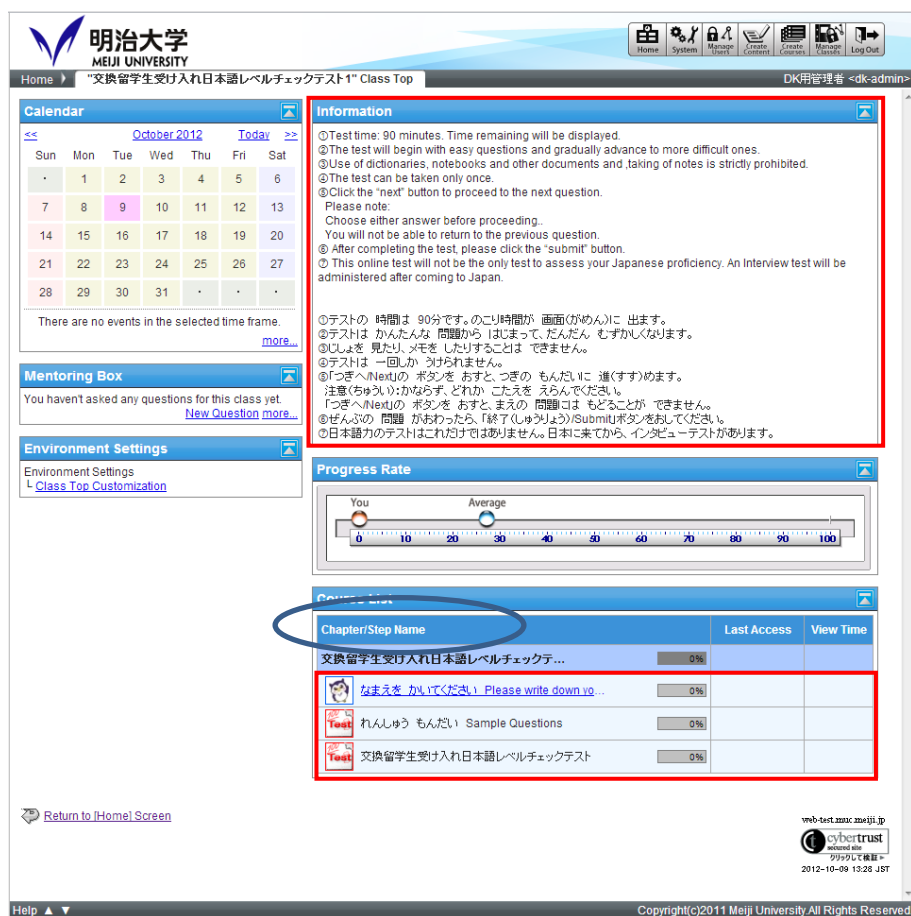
明治大学
MEIJI UNIVERSITY

Home System Manage Users Create Content Create Courses Manage Classes Log Out

Home "交換留学生受け入れ日本語レベルチェックテスト1" Class Top

DK用管理者 <dk-admin>

Calendar

<< October 2012 Today >>

| Sun | Mon | Tue | Wed | Thu | Fri | Sat |
|---|---|---|---|---|---|---|
| · | 1 | 2 | 3 | 4 | 5 | 6 |
| 7 | 8 | 9 | 10 | 11 | 12 | 13 |
| 14 | 15 | 16 | 17 | 18 | 19 | 20 |
| 21 | 22 | 23 | 24 | 25 | 26 | 27 |
| 28 | 29 | 30 | 31 | · | · | · |

There are no events in the selected time frame.
more...

Mentoring Box

You haven't asked any questions for this class yet.
New Question more...

Environment Settings

Environment Settings
└ Class Top Customization

Information

①Test time: 90 minutes. Time remaining will be displayed.
②The test will begin with easy questions and gradually advance to more difficult ones.
③Use of dictionaries, notebooks and other documents and ,taking of notes is strictly prohibited.
④The test can be taken only once.
⑤Click the "next" button to proceed to the next question.
Please note:
Choose either answer before proceeding..
You will not be able to return to the previous question.
⑥ After completing the test, please click the "submit" button.
⑦ This online test will not be the only test to assess your Japanese proficiency. An Interview test will be administered after coming to Japan.

①テストの 時間は 90分です。のこり時間が 画面(がめん)に 出ます。
②テストは かんたんな 問題から はじまって、だんだん むずかしくなります。
③じしょを 見たり、メモを したりすることは できません。
④テストは 一回しか うけられません。
⑤「つぎへ/Next」の ボタンを おすと、つぎの もんだいに 進(すす)めます。
注意(ちゅうい):かならず、どれか こたえを えらんでください。
「つぎへ/Next」の ボタンを おすと、まえの 問題には もどることが できません。
⑥ぜんぶの 問題 がおわったら、「終了(しゅうりょう)/Submit」ボタンをおしてください。
⑦日本語力のテストはこれだけではありません。日本に来てから、インタビューテストがあります。

Progress Rate

You Average
0 10 20 30 40 50 60 70 80 90 100

Course List

| Chapter/Step Name | | Last Access | View Time |
|---|---|---|---|
| 交換留学生受け入れ日本語レベルチェックテ... | 0% | | |
| なまえを かいてください Please write down yo... | 0% | | |
| れんしゅう もんだい Sample Questions | 0% | | |
| 交換留学生受け入れ日本語レベルチェックテスト | 0% | | |

Return to [Home] Screen

web-test.muc.meiji.jp
cybertrust secured site クリックして検証 ▸
2012-10-09 13:28 JST

Help ▲ ▼

Copyright(c)2011 Meiji University All Rights Reserved